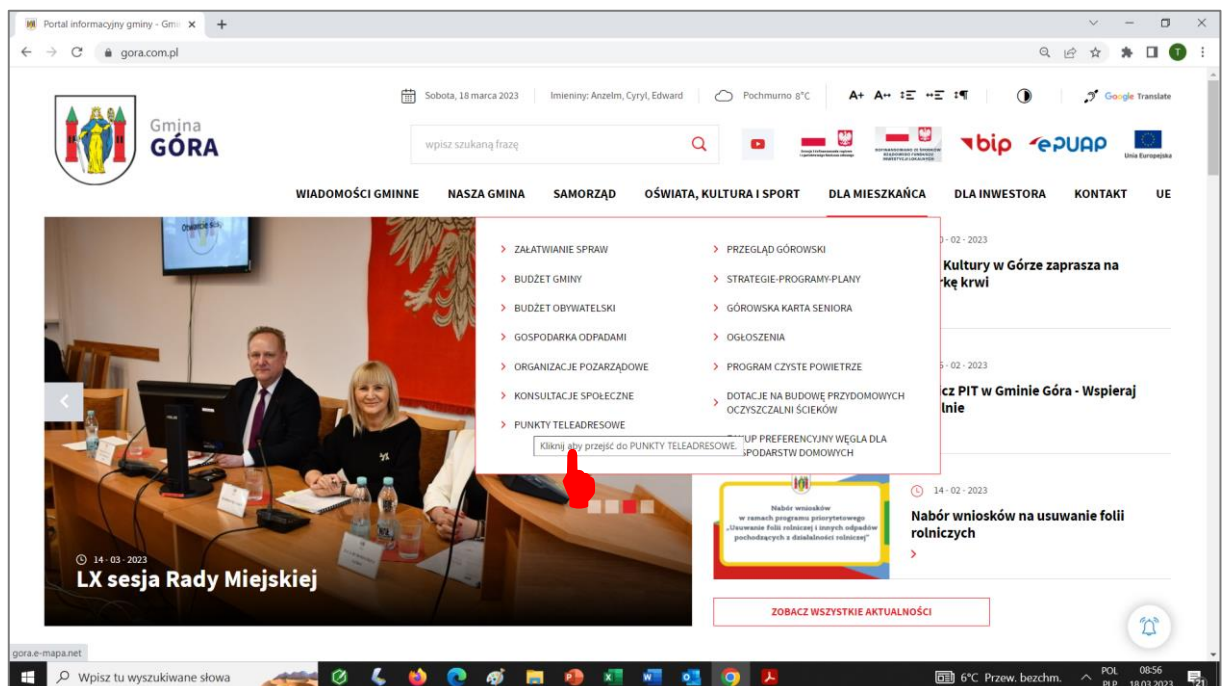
Portal informacyjny gminy - Gmi ×
+
gora.com.pl

Gmina
GÓRA

Sobota, 18 marca 2023
Imieniny: Anzelm, Cyryl, Edward
Pochmurno 8°C
A+ A↔
Google Translate

wpisz szukaną frazę

bip
ePUAP
Unia Europejska

WIADOMOŚCI GMINNE
NASZA GMINA
SAMORZĄD
OŚWIATA, KULTURA I SPORT
DLA MIESZKAŃCA
DLA INWESTORA
KONTAKT
UE

ZAŁATWIANIE SPRAW
BUDŻET GMINY
BUDŻET OBYWATELSKI
GOSPODARKA ODPADAMI
ORGANIZACJE POZARZĄDOWE
KONSULTACJE SPOŁECZNE
PUNKTY TELEADRESOWE

PRZEGLĄD GÓROWSKI
STRATEGIE-PROGRAMY-PLANY
GÓROWSKA KARTA SENIORA
OGŁOSZENIA
PROGRAM CZYSTE POWIETRZE
DOTACJE NA BUDOWĘ PRZYDOMOWYCH OCZYSZCZALNI ŚCIEKÓW
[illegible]UP PREFERENCYJNY WĘGLA DLA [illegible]SPODARSTW DOMOWYCH

Kliknij aby przejść do PUNKTY TELEADRESOWE.

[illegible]0 - 02 - 2023
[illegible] Kultury w Górze zaprasza na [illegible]rkę krwi

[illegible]5 - 02 - 2023
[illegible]cz PIT w Gminie Góra - Wspieraj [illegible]lnie

14 - 03 - 2023
LX sesja Rady Miejskiej

Nabór wniosków w ramach programu priorytetowego „Usuwanie folii rolniczych i innych odpadów pochodzących z działalności rolniczej"

14 - 02 - 2023
Nabór wniosków na usuwanie folii rolniczych

ZOBACZ WSZYSTKIE AKTUALNOŚCI

gora.e-mapa.net

Wpisz tu wyszukiwane słowa
6°C Przew. bezchm.
POL PLP
08:56
18.03.2023
21